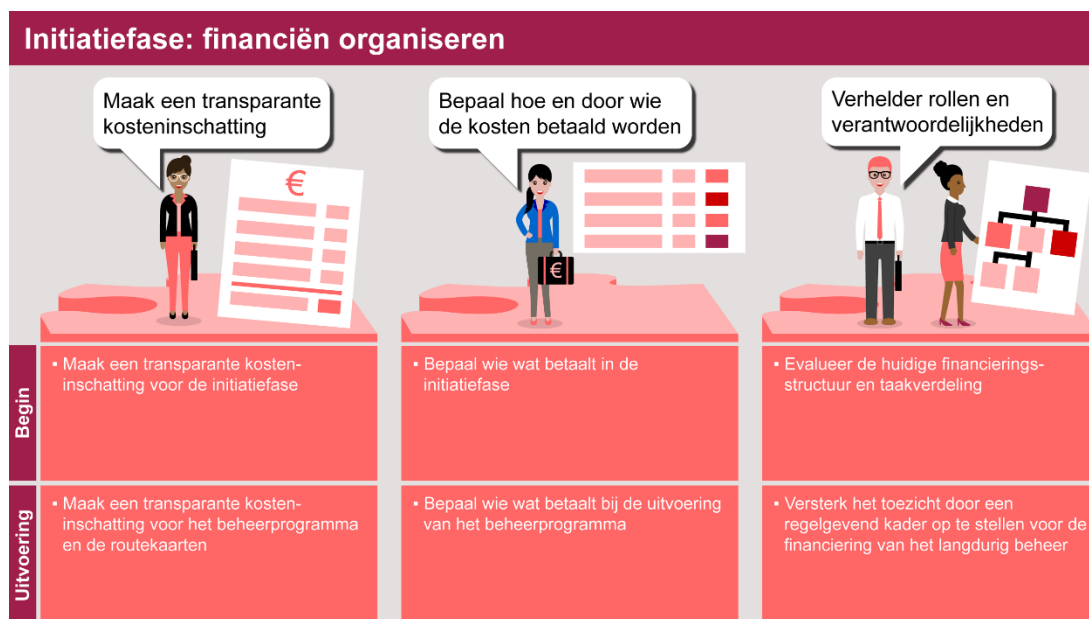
Initiatiefase: financiën organiseren

Maak een transparante kosteninschatting

€

Bepaal hoe en door wie de kosten betaald worden

€

Verhelder rollen en verantwoordelijkheden

Begin

▪ Maak een transparante kosteninschatting voor de initiatiefase

▪ Bepaal wie wat betaalt in de initiatiefase

▪ Evalueer de huidige financieringsstructuur en taakverdeling

Uitvoering

▪ Maak een transparante kosteninschatting voor het beheerprogramma en de routekaarten

▪ Bepaal wie wat betaalt bij de uitvoering van het beheerprogramma

▪ Versterk het toezicht door een regelgevend kader op te stellen voor de financiering van het langdurig beheer